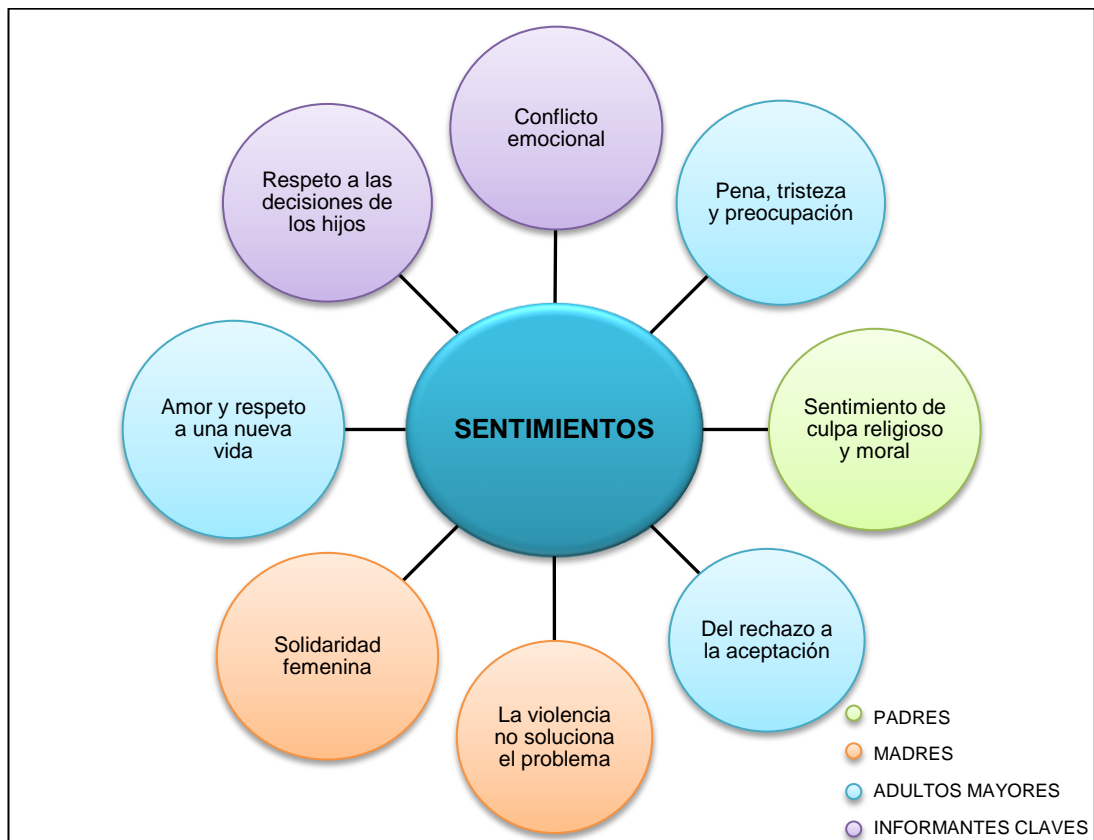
Conflicto emocional

Respeto a las decisiones de los hijos

Pena, tristeza y preocupación

Amor y respeto a una nueva vida

SENTIMIENTOS

Sentimiento de culpa religioso y moral

Solidaridad femenina

Del rechazo a la aceptación

La violencia no soluciona el problema

PADRES
MADRES
ADULTOS MAYORES
INFORMANTES CLAVES